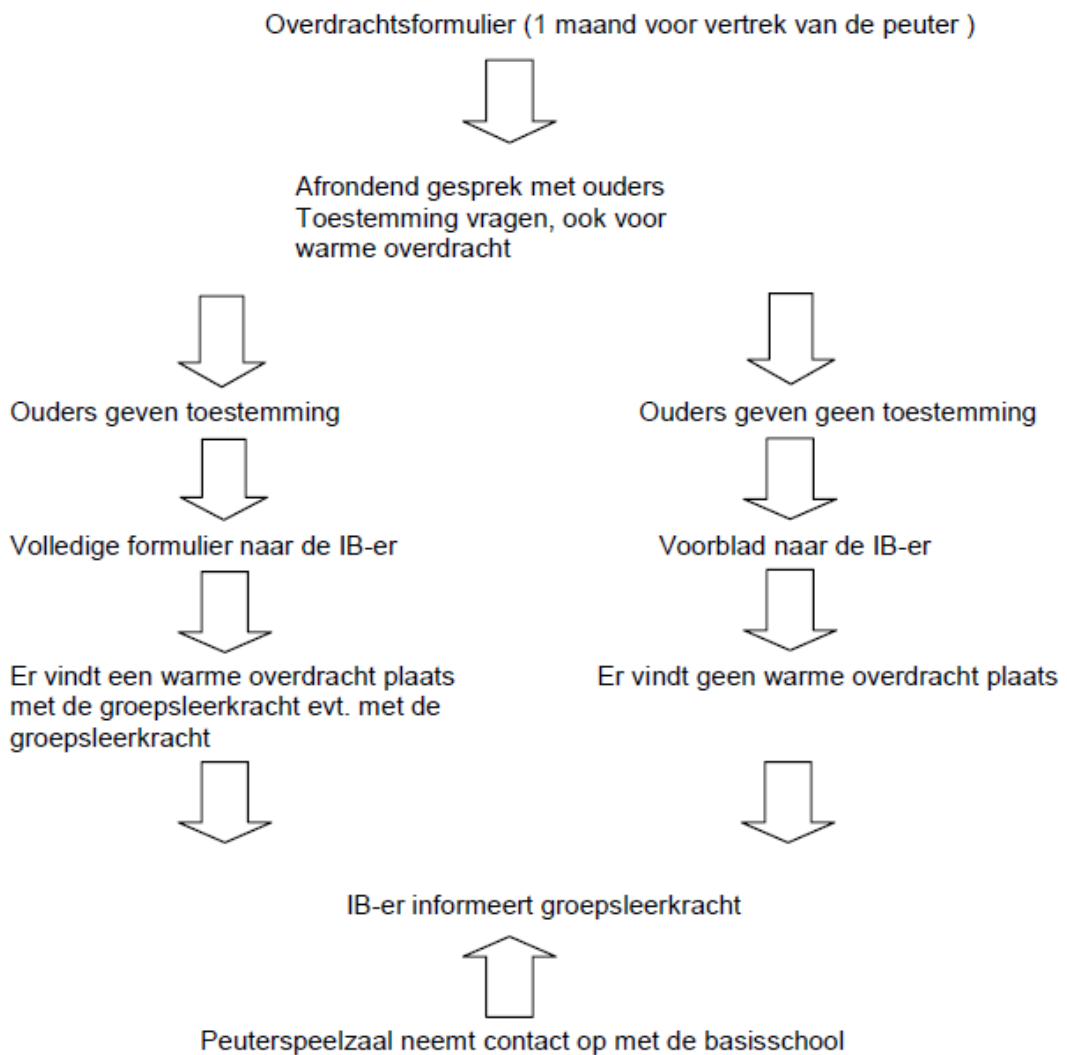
Overdrachtsformulier (1 maand voor vertrek van de peuter )

Afrondend gesprek met ouders
Toestemming vragen, ook voor warme overdracht

Ouders geven toestemming

Volledige formulier naar de IB-er

Er vindt een warme overdracht plaats met de groepsleerkracht evt. met de groepsleerkracht

Ouders geven geen toestemming

Voorblad naar de IB-er

Er vindt geen warme overdracht plaats

IB-er informeert groepsleerkracht

Peuterspeelzaal neemt contact op met de basisschool